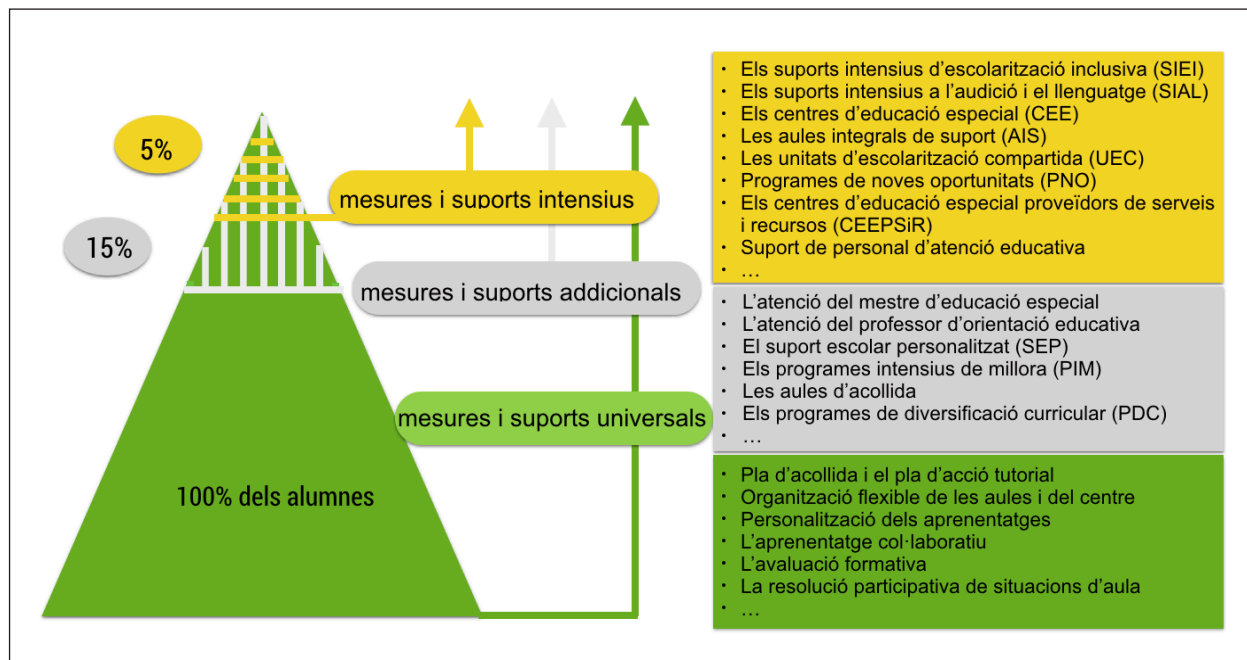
5%

15%

mesures i suports intensius

mesures i suports addicionals

mesures i suports universals

100% dels alumnes

- Els suports intensius d'escolarització inclusiva (SIEI)
- Els suports intensius a l'audició i el llenguatge (SIAL)
- Els centres d'educació especial (CEE)
- Les aules integrals de suport (AIS)
- Les unitats d'escolarització compartida (UEC)
- Programes de noves oportunitats (PNO)
- Els centres d'educació especial proveïdors de serveis i recursos (CEEPSiR)
- Suport de personal d'atenció educativa
- …

- L'atenció del mestre d'educació especial
- L'atenció del professor d'orientació educativa
- El suport escolar personalitzat (SEP)
- Els programes intensius de millora (PIM)
- Les aules d'acollida
- Els programes de diversificació curricular (PDC)
- …

- Pla d'acollida i el pla d'acció tutorial
- Organització flexible de les aules i del centre
- Personalització dels aprenentatges
- L'aprenentatge col·laboratiu
- L'avaluació formativa
- La resolució participativa de situacions d'aula
- …